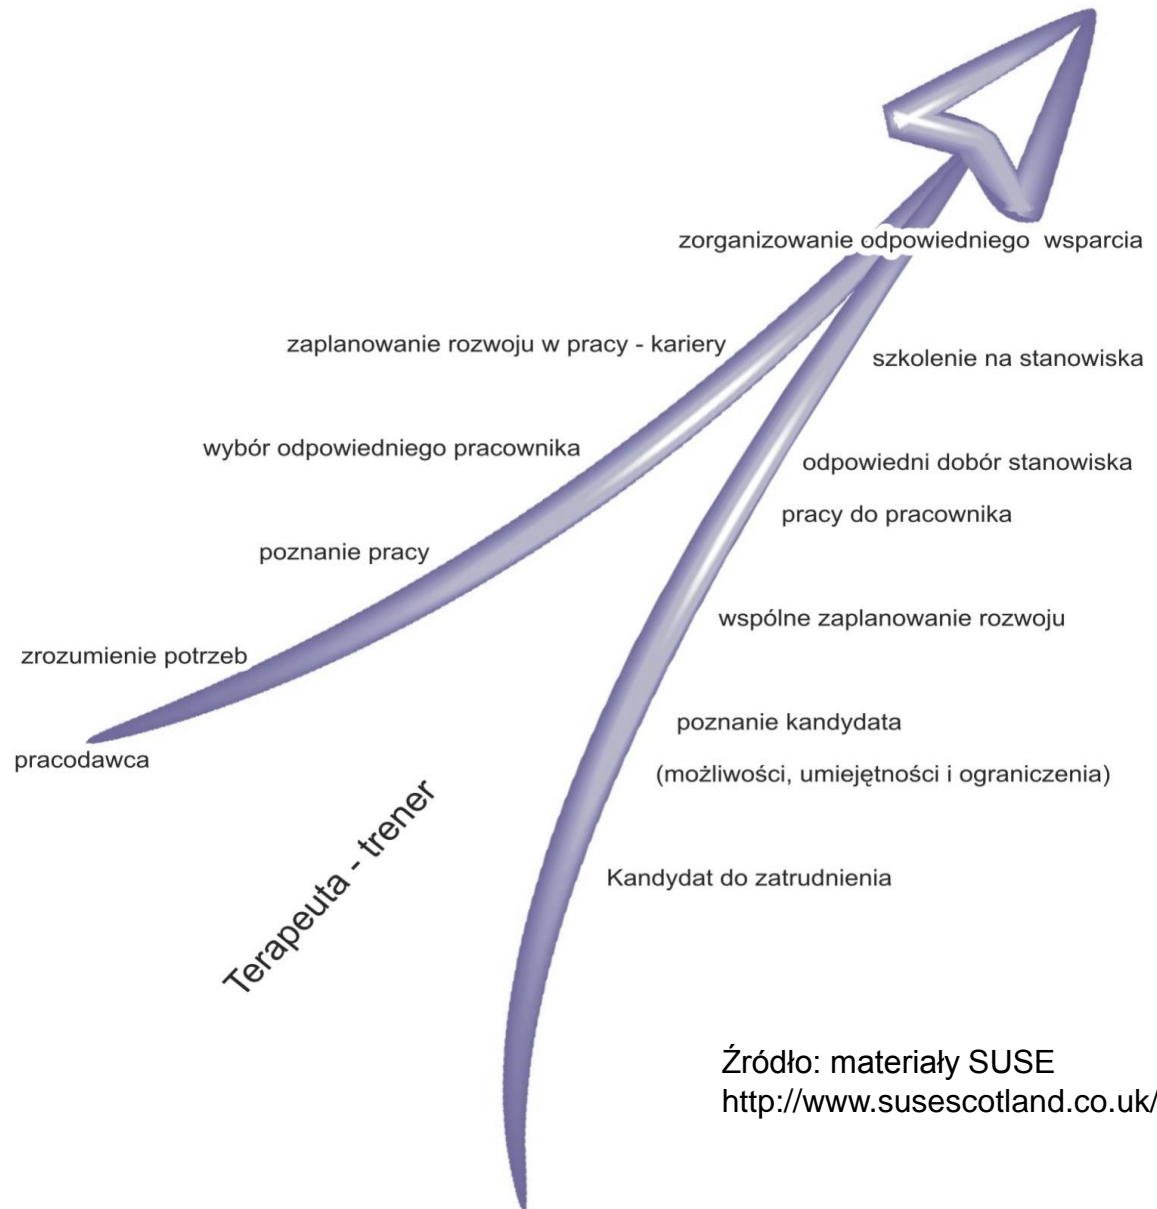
zorganizowanie odpowiedniego wsparcia

zaplanowanie rozwoju w pracy - kariery

szkolenie na stanowiska

wybór odpowiedniego pracownika

odpowiedni dobór stanowiska pracy do pracownika

poznanie pracy

wspólne zaplanowanie rozwoju

zrozumienie potrzeb

pracodawca

poznanie kandydata (możliwości, umiejętności i ograniczenia)

Terapeuta - trener

Kandydat do zatrudnienia

Źródło: materiały SUSE
http://www.susescotland.co.uk/